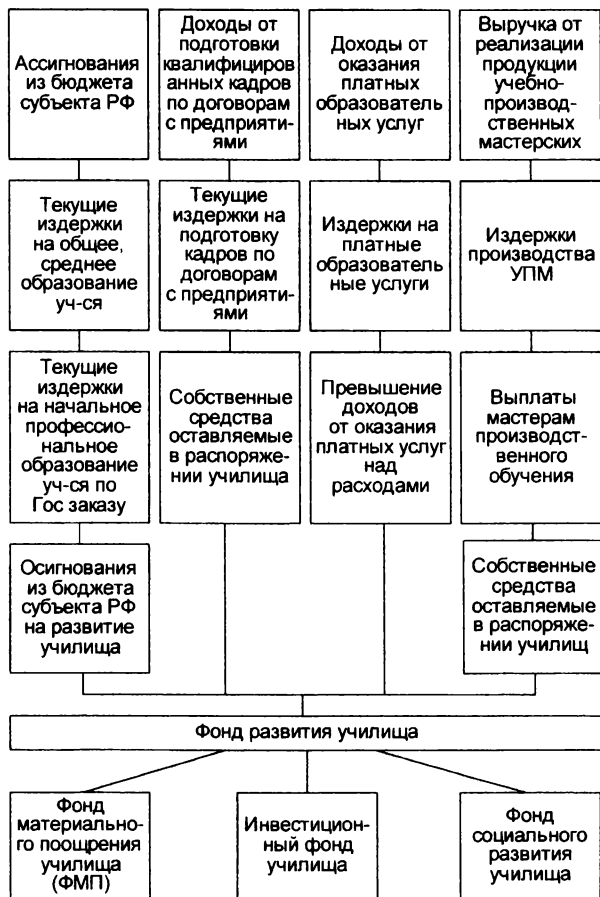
Ассигнования из бюджета субъекта РФ

Доходы от подготовки квалифицированных кадров по договорам с предприятиями

Доходы от оказания платных образователь ных услуг

Выручка от реализации продукции учебно-производственных мастерских

Текущие издержки на общее, среднее образование уч-ся

Текущие издержки на подготовку кадров по договорам с предприятиями

Издержки на платные образователь ные услуги

Издержки производства УПМ

Текущие издержки на начальное профессиональное образование уч-ся по Гос заказу

Собственные средства оставляемые в распоряжении училища

Превышение доходов от оказания платных услуг над расходами

Выплаты мастерам производственного обучения

Осигнования из бюджета субъекта РФ на развитие училища

Собственные средства оставляемые в распоряжении училищ

Фонд развития училища

Фонд материального поощрения училища (ФМП)

Инвестиционный фонд училища

Фонд социального развития училища